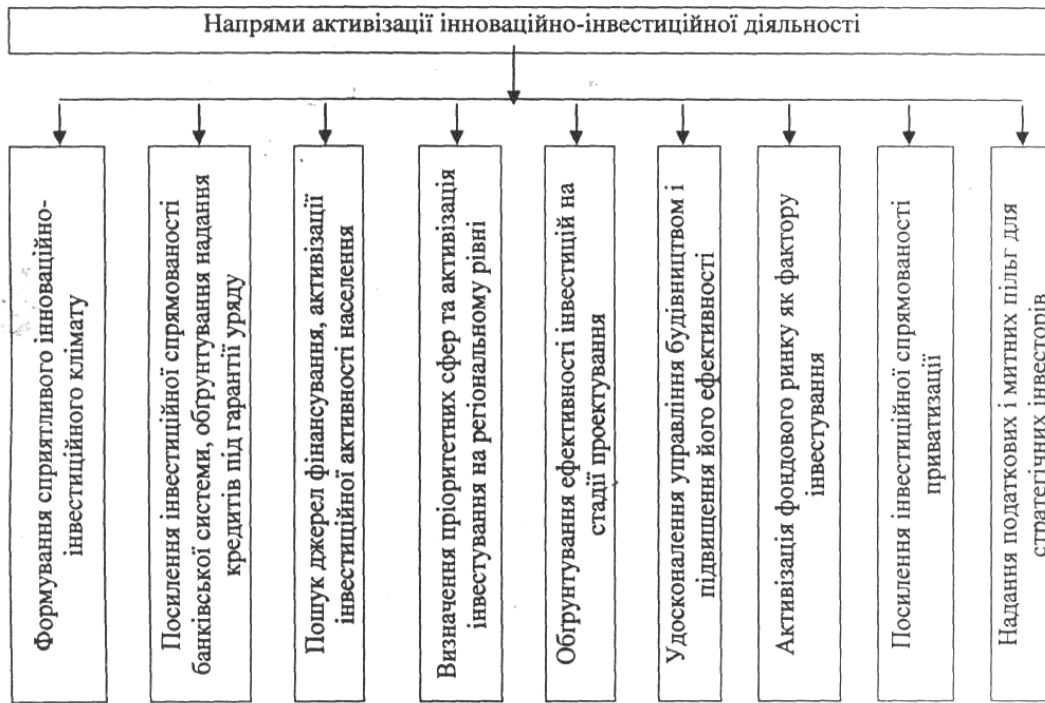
Напрями активізації інноваційно-інвестиційної діяльності

Формування сприятливого інноваційно-інвестиційного клімату

Посилення інвестиційної спрямованості банківської системи, обгрунтування надання кредитів під гарантії уряду

Пошук джерел фінансування, активізації інвестиційної активності населення

Визначення пріоритетних сфер та активізація інвестування на регіональному рівні

Обгрунтування ефективності інвестицій на стадії проектування

Удосконалення управління будівництвом і підвищення його ефективності

Активізація фондового ринку як фактору інвестування

Посилення інвестиційної спрямованості приватизації

Надання податкових і митних пільг для стратегічних інвесторів